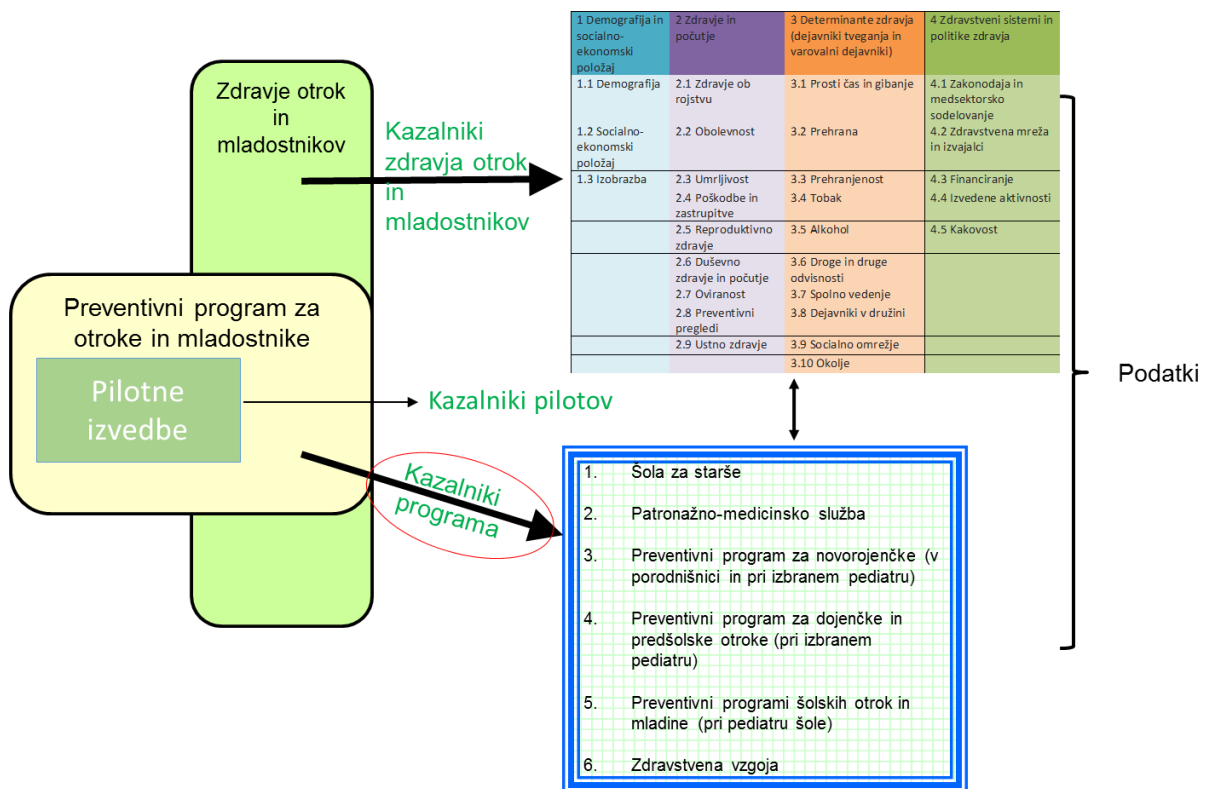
Zdravje otrok in mladostnikov

Kazalniki zdravja otrok in mladostnikov

| 1 Demografija in socialno-ekonomski položaj | 2 Zdravje in počutje | 3 Determinante zdravja (dejavniki tveganja in varovalni dejavniki) | 4 Zdravstveni sistemi in politike zdravja |
|---|---|---|---|
| 1.1 Demografija<br>1.2 Socialno-ekonomski položaj | 2.1 Zdravje ob rojstvu<br>2.2 Obolevnost | 3.1 Prosti čas in gibanje<br>3.2 Prehrana | 4.1 Zakonodaja in medsektorsko sodelovanje<br>4.2 Zdravstvena mreža in izvajalci |
| 1.3 Izobrazba | 2.3 Umrljivost<br>2.4 Poškodbe in zastrupitve | 3.3 Prehranjenost<br>3.4 Tobak | 4.3 Financiranje<br>4.4 Izvedene aktivnosti |
| | 2.5 Reproduktivno zdravje | 3.5 Alkohol | 4.5 Kakovost |
| | 2.6 Duševno zdravje in počutje<br>2.7 Oviranost<br>2.8 Preventivni pregledi | 3.6 Droge in druge odvisnosti<br>3.7 Spolno vedenje<br>3.8 Dejavniki v družini | |
| | 2.9 Ustno zdravje | 3.9 Socialno omrežje | |
| | | 3.10 Okolje | |

Podatki

Preventivni program za otroke in mladostnike

Pilotne izvedbe

Kazalniki pilotov

Kazalniki programa

1. Šola za starše

2. Patronažno-medicinsko služba

3. Preventivni program za novorojenčke (v porodnišnici in pri izbranem pediatru)

4. Preventivni program za dojenčke in predšolske otroke (pri izbranem pediatru)

5. Preventivni programi šolskih otrok in mladine (pri pediatru šole)

6. Zdravstvena vzgoja